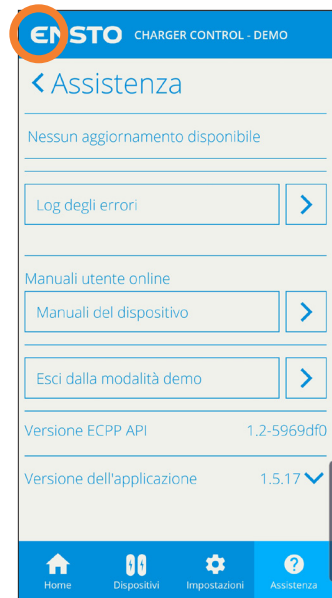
ENSTO CHARGER CONTROL - DEMO

< Assistenza

Nessun aggiornamento disponibile

Log degli errori >

Manuali utente online

Manuali del dispositivo >

Esci dalla modalità demo >

Versione ECPP API 1.2-5969df0

Versione dell'applicazione 1.5.17

Home Dispositivi Impostazioni Assistenza